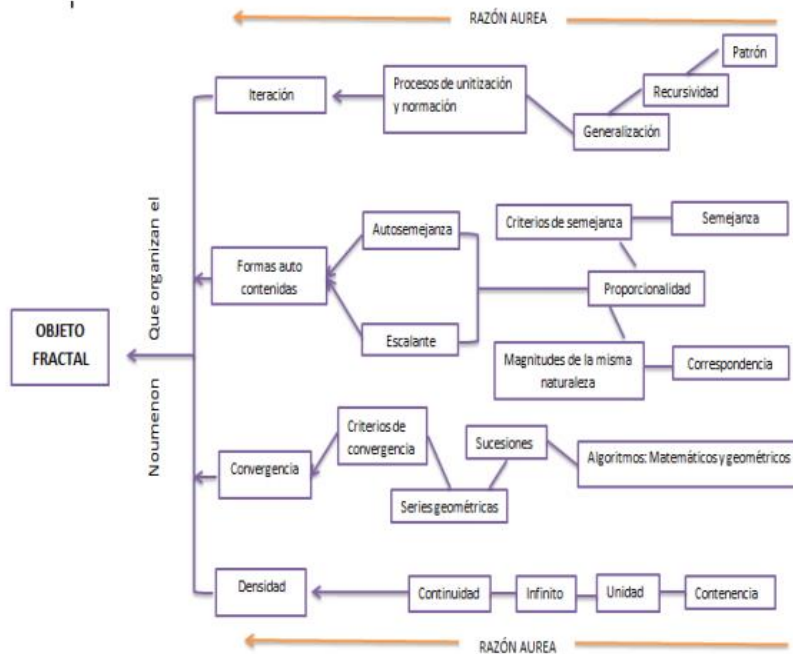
RAZÓN AUREA

Patrón

Iteración

Procesos de unitización y normación

Recursividad

Generalización

Que organizan el

Criterios de semejanza

Semejanza

Autosemejanza

Formas auto contenidas

Proporcionalidad

OBJETO FRACTAL

Escalante

Magnitudes de la misma naturaleza

Correspondencia

Noumenon

Criterios de convergencia

Sucesiones

Algoritmos: Matemáticos y geométricos

Convergencia

Series geométricas

Densidad

Continuidad

Infinito

Unidad

Contenencia

RAZÓN AUREA